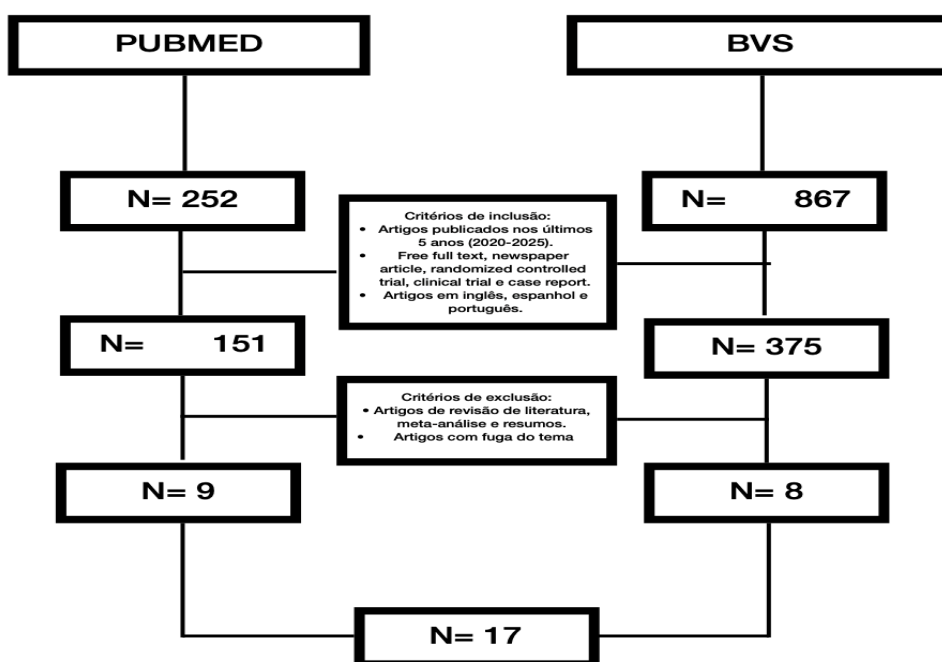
PUBMED

BVS

N= 252

N= 867

Critérios de inclusão:
• Artigos publicados nos últimos 5 anos (2020-2025).
• Free full text, newspaper article, randomized controlled trial, clinical trial e case report.
• Artigos em inglês, espanhol e português.

N= 151

N= 375

Critérios de exclusão:
• Artigos de revisão de literatura, meta-análise e resumos.
• Artigos com fuga do tema

N= 9

N= 8

N= 17